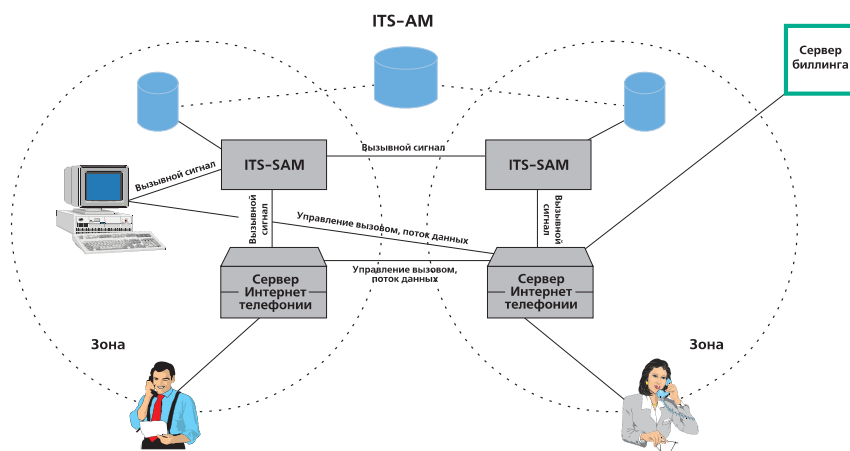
ITS-AM

Сервер биллинга

Вызывной сигнал

ITS-SAM

ITS-SAM

Вызывной сигнал

Вызывной сигнал

Вызывной сигнал

Управление вызовом, поток данных

Сервер Интернет телефонии

Управление вызовом, поток данных

Сервер Интернет телефонии

Зона

Зона